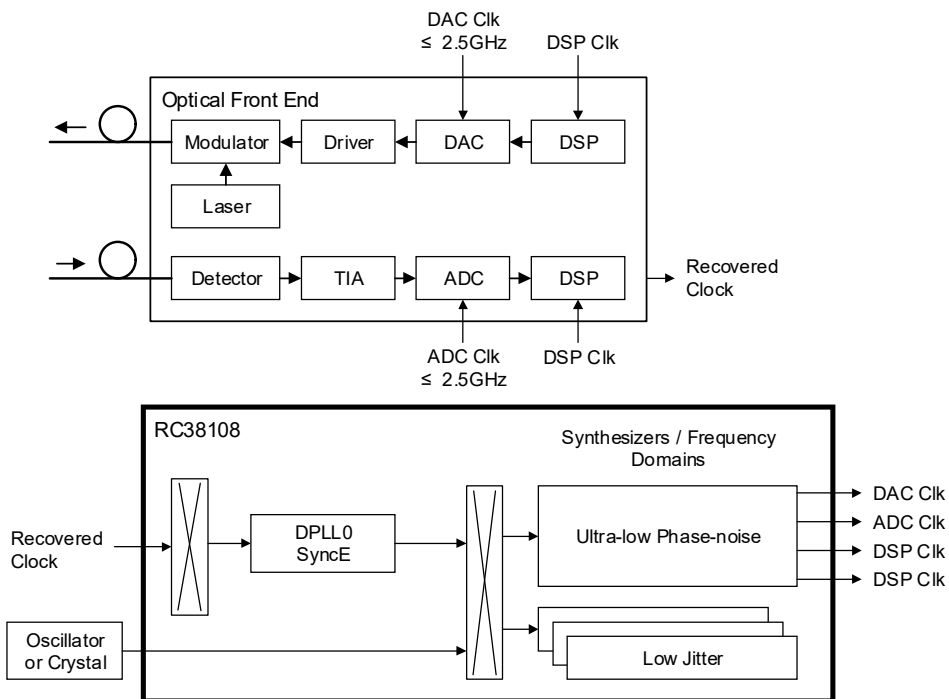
DAC Clk
≤ 2.5GHz

DSP Clk

Optical Front End

Modulator

Driver

DAC

DSP

Laser

Detector

TIA

ADC

DSP

Recovered Clock

ADC Clk
≤ 2.5GHz

DSP Clk

RC38108

Synthesizers / Frequency Domains

Recovered Clock

DPLL0
SyncE

Ultra-low Phase-noise

DAC Clk

ADC Clk

DSP Clk

DSP Clk

Oscillator or Crystal

Low Jitter